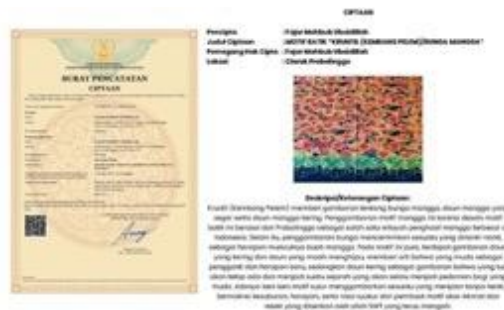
CIPTAAN

Pencipta : Fajar Mahbub Muzakkir
Judul Ciptaan : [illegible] "KRAMTE (KEMBANG PELNG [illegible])"
Pemegang Hak Cipta : Fajar Mahbub Muzakkir
Lokasi : Cerak Probolinggo

Deskripsi/Keterangan Ciptaan:

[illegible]

SURAT PENCATATAN
CIPTAAN

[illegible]